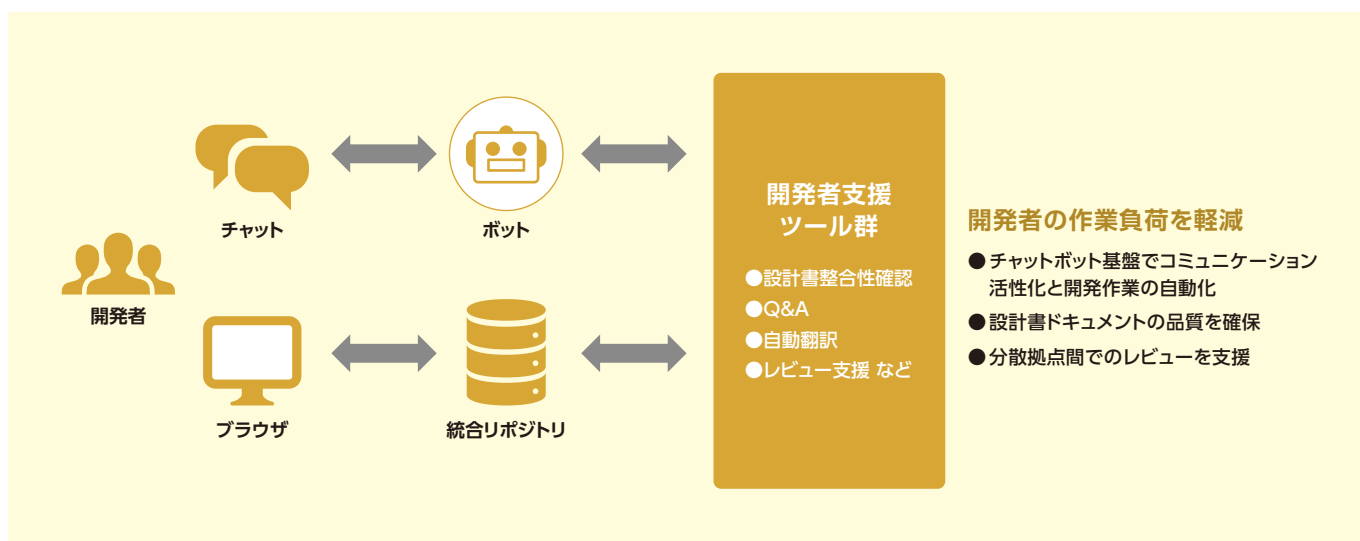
チャット

ボット

開発者

ブラウザ

統合リポジトリ

開発者支援
ツール群

●設計書整合性確認
●Q&A
●自動翻訳
●レビュー支援 など

開発者の作業負荷を軽減

● チャットボット基盤でコミュニケーション活性化と開発作業の自動化
● 設計書ドキュメントの品質を確保
● 分散拠点間でのレビューを支援